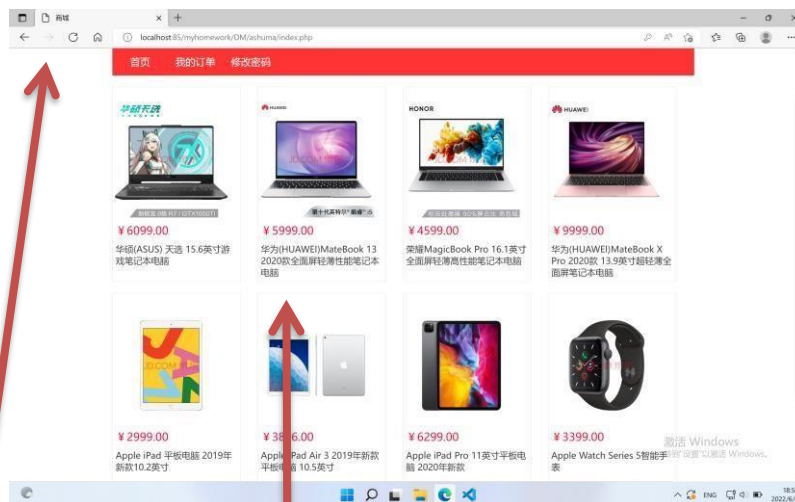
商城

localhost:85/myhomework/DM/ashuma/index.php

首页 我的订单 修改密码

华硕天选

HUAWEI

HONOR

HUAWEI

¥6099.00
华硕(ASUS) 天选 15.6英寸游戏笔记本电脑

¥5999.00
华为(HUAWEI)MateBook 13 2020款全面屏轻薄性能笔记本电脑

¥4599.00
荣耀MagicBook Pro 16.1英寸全面屏轻薄高性能笔记本电脑

¥9999.00
华为(HUAWEI)MateBook X Pro 2020款 13.9英寸超轻薄全面屏笔记本电脑

¥2999.00
Apple iPad 平板电脑 2019年新款10.2英寸

¥3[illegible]6.00
Apple iPad Air 3 2019年新款平板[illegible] 10.5英寸

¥6299.00
Apple iPad Pro 11英寸平板电脑 2020年新款

¥3399.00
Apple Watch Series 5智能手表

激活 Windows
转到"设置"以激活 Windows。

ENG
18:5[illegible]
2022/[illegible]